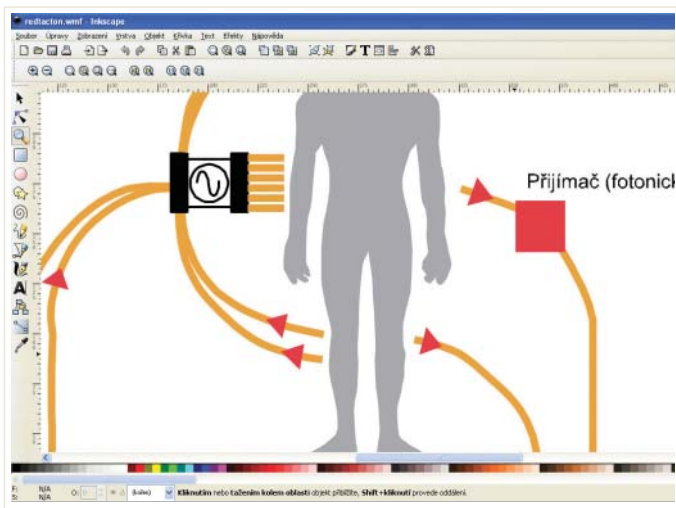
redtacton.wmf - Inkscape

Soubor Úpravy Zobrazení Vrstva Objekt Křivka Text Efekty Nápověda

Přijímač (fotonick

F: N/A
S: N/A
O: 0
(kolw)
Kliknutím nebo tažením kolem oblasti objekt přiblížíte, Shift +kliknutí provede oddálení.